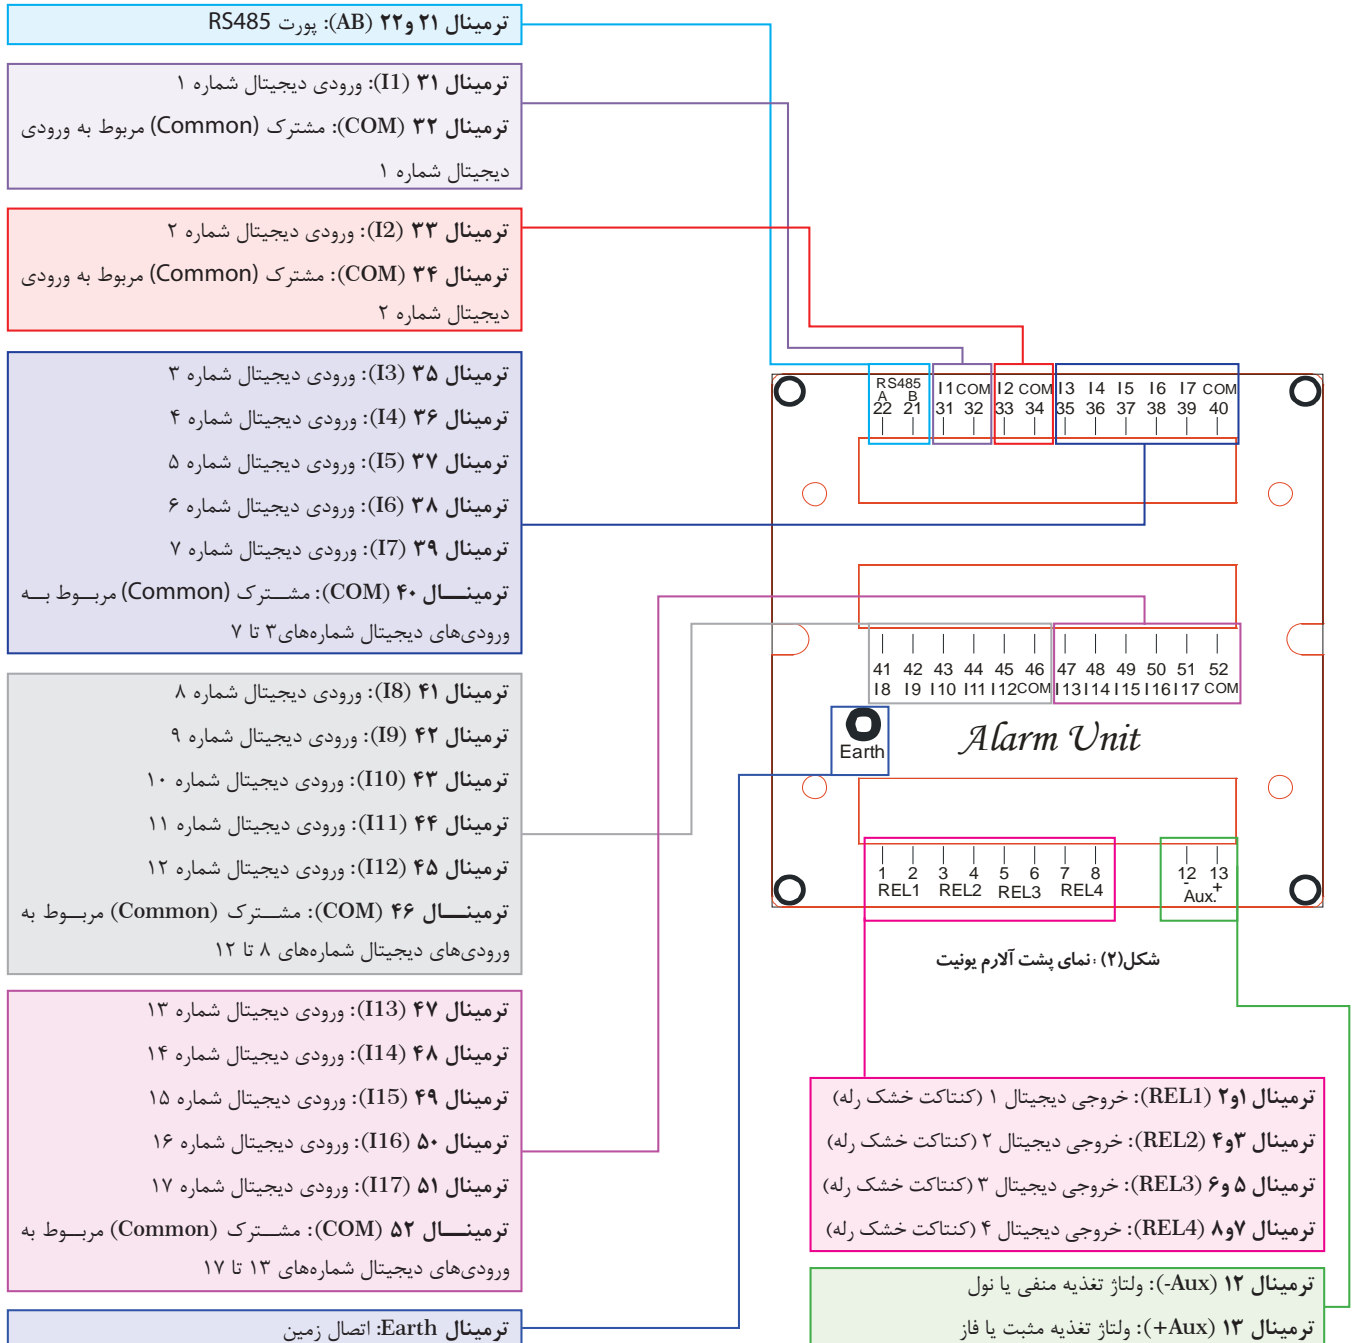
ترمینال ۲۱ و ۲۲ (AB): پورت RS485

ترمینال ۳۱ (I1): ورودی دیجیتال شماره ۱
ترمینال ۳۲ (COM): مشترک (Common) مربوط به ورودی دیجیتال شماره ۱

ترمینال ۳۳ (I2): ورودی دیجیتال شماره ۲
ترمینال ۳۴ (COM): مشترک (Common) مربوط به ورودی دیجیتال شماره ۲

ترمینال ۳۵ (I3): ورودی دیجیتال شماره ۳
ترمینال ۳۶ (I4): ورودی دیجیتال شماره ۴
ترمینال ۳۷ (I5): ورودی دیجیتال شماره ۵
ترمینال ۳۸ (I6): ورودی دیجیتال شماره ۶
ترمینال ۳۹ (I7): ورودی دیجیتال شماره ۷
ترمینال ۴۰ (COM): مشترک (Common) مربوط به ورودی‌های دیجیتال شماره‌های ۳ تا ۷

ترمینال ۴۱ (I8): ورودی دیجیتال شماره ۸
ترمینال ۴۲ (I9): ورودی دیجیتال شماره ۹
ترمینال ۴۳ (I10): ورودی دیجیتال شماره ۱۰
ترمینال ۴۴ (I11): ورودی دیجیتال شماره ۱۱
ترمینال ۴۵ (I12): ورودی دیجیتال شماره ۱۲
ترمینال ۴۶ (COM): مشترک (Common) مربوط به ورودی‌های دیجیتال شماره‌های ۸ تا ۱۲

ترمینال ۴۷ (I13): ورودی دیجیتال شماره ۱۳
ترمینال ۴۸ (I14): ورودی دیجیتال شماره ۱۴
ترمینال ۴۹ (I15): ورودی دیجیتال شماره ۱۵
ترمینال ۵۰ (I16): ورودی دیجیتال شماره ۱۶
ترمینال ۵۱ (I17): ورودی دیجیتال شماره ۱۷
ترمینال ۵۲ (COM): مشترک (Common) مربوط به ورودی‌های دیجیتال شماره‌های ۱۳ تا ۱۷

ترمینال Earth: اتصال زمین

RS485 A B 22 21 | I1 COM 31 32 | I2 COM 33 34 | I3 I4 I5 I6 I7 COM 35 36 37 38 39 40

41 42 43 44 45 46 I8 I9 I10 I11 I12 COM | 47 48 49 50 51 52 I13 I14 I15 I16 I17 COM

Earth

Alarm Unit

1 2 REL1 | 3 4 REL2 | 5 6 REL3 | 7 8 REL4 | 12 13 - + Aux.

شکل(۲): نمای پشت آلارم یونیت

ترمینال ۱و۲ (REL1): خروجی دیجیتال ۱ (کنتاکت خشک رله)
ترمینال ۳و۴ (REL2): خروجی دیجیتال ۲ (کنتاکت خشک رله)
ترمینال ۵ و ۶ (REL3): خروجی دیجیتال ۳ (کنتاکت خشک رله)
ترمینال ۷و۸ (REL4): خروجی دیجیتال ۴ (کنتاکت خشک رله)

ترمینال ۱۲ (-Aux): ولتاژ تغذیه منفی یا نول
ترمینال ۱۳ (+Aux): ولتاژ تغذیه مثبت یا فاز